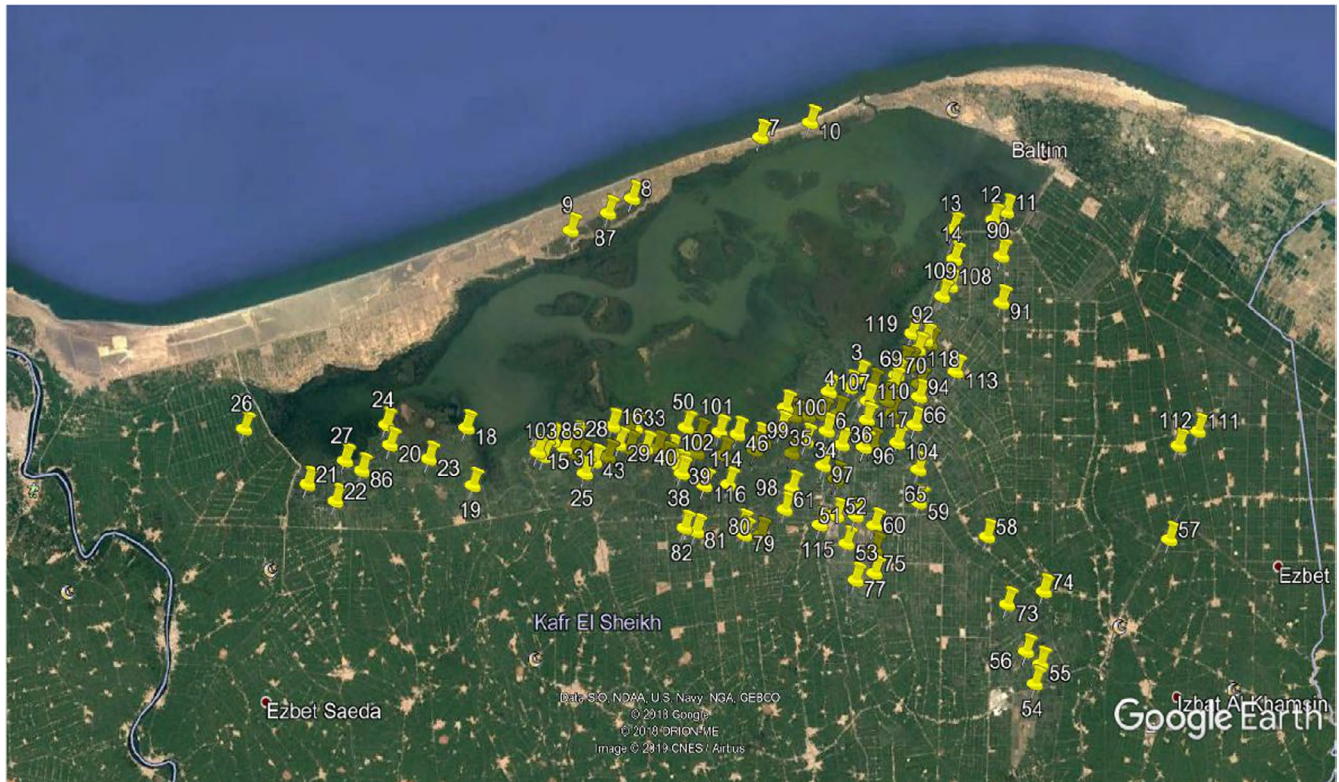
7
10
Baltim
9
8
87
13
12
11
14
90
109
108
91
119
92
3
69
70
118
113
4
107
110
94
26
24
50
101
100
117
66
18
103
85
28
16
33
99
6
36
112
111
27
20
102
46
35
96
15
31
29
40
114
34
104
21
86
23
43
39
97
22
25
38
116
98
65
19
61
59
52
51
60
58
57
82
81
80
79
115
53
75
77
74
Ezbet
73
Kafr El Sheikh
56
55
Data SIO, NOAA, U.S. Navy, NGA, GEBCO
© 2018 Google
© 2018 ORION-ME
Image © 2019 CNES / Airbus
54
Ezbet Saeda
Izbat Al Khamsin
Google Earth